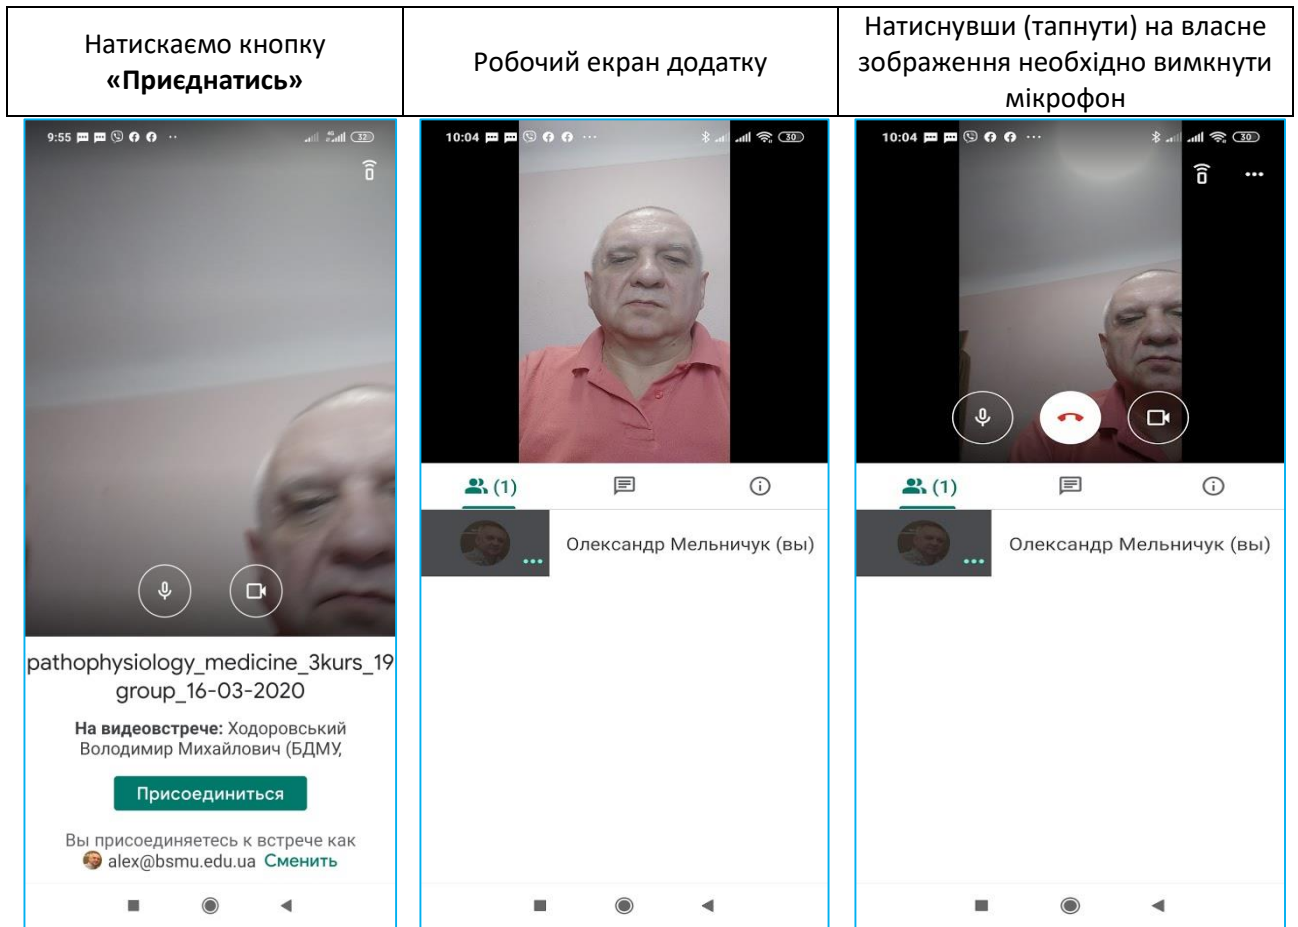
| Натискаємо кнопку **«Приєднатись»** | Робочий екран додатку | Натиснувши (тапнути) на власне зображення необхідно вимкнути мікрофон |
|---|---|---|
| 9:55 pathophysiology_medicine_3kurs_19 group_16-03-2020 **На видеовстрече:** Ходоровський Володимир Михайлович (БДМУ, Присоединиться Вы присоединяетесь к встрече как alex@bsmu.edu.ua Сменить | 10:04 (1) Олександр Мельничук (вы) | 10:04 (1) Олександр Мельничук (вы) |